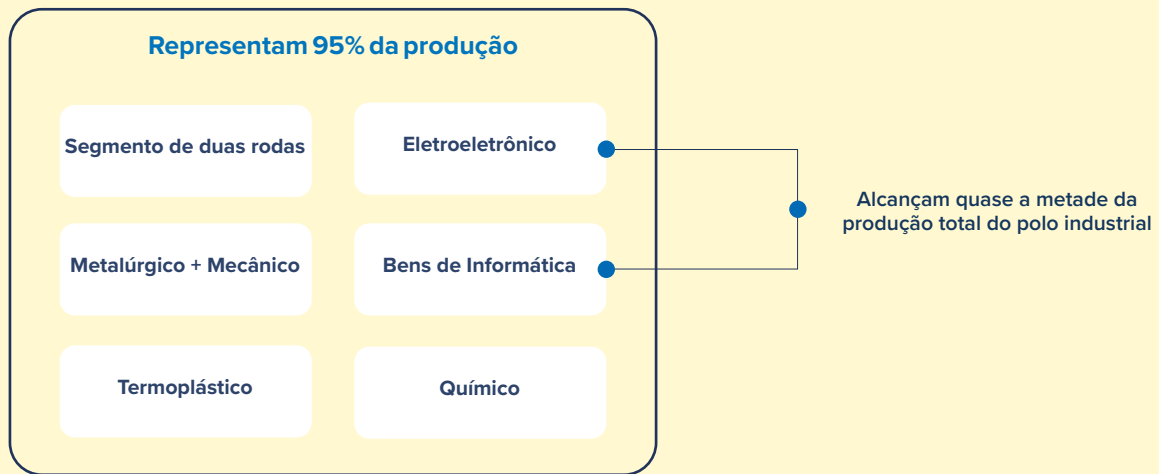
Representam 95% da produção

Segmento de duas rodas

Eletroeletrônico

Metalúrgico + Mecânico

Bens de Informática

Termoplástico

Químico

Alcançam quase a metade da produção total do polo industrial